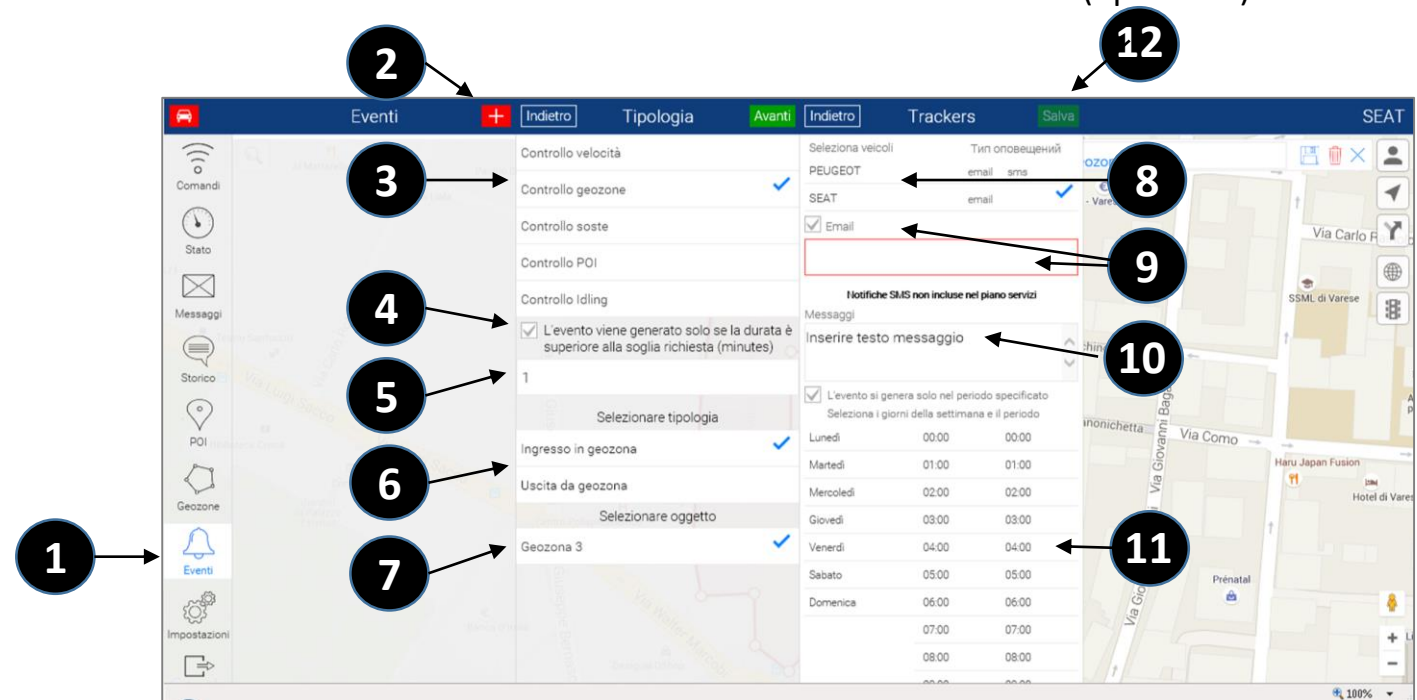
2

12

Eventi + Indietro Tipologia Avanti Indietro Trackers Salva SEAT

Comandi
Stato
Messaggi
Storico
POI
Geozone
Eventi
Impostazioni

Controllo velocità
Controllo geozone
Controllo soste
Controllo POI
Controllo Idling
L'evento viene generato solo se la durata è superiore alla soglia richiesta (minutes)
1
Selezionare tipologia
Ingresso in geozona
Uscita da geozona
Selezionare oggetto
Geozona 3

Seleziona veicoli Тип оповещений
PEUGEOT email sms
SEAT email
Email
Notifiche SMS non incluse nel piano servizi
Messaggi
Inserire testo messaggio
L'evento si genera solo nel periodo specificato
Seleziona i giorni della settimana e il periodo

| | | |
|---|---|---|
| Lunedì | 00:00 | 00:00 |
| Martedì | 01:00 | 01:00 |
| Mercoledì | 02:00 | 02:00 |
| Giovedì | 03:00 | 03:00 |
| Venerdì | 04:00 | 04:00 |
| Sabato | 05:00 | 05:00 |
| Domenica | 06:00 | 06:00 |
| | 07:00 | 07:00 |
| | 08:00 | 08:00 |

1
3
4
5
6
7
8
9
10
11

Via Carlo
SSML di Varese
Via Como
Via Giovanni Bagutti
Haru Japan Fusion
Hotel di Vares
Prénatal
Via Luigi Sacco
100%